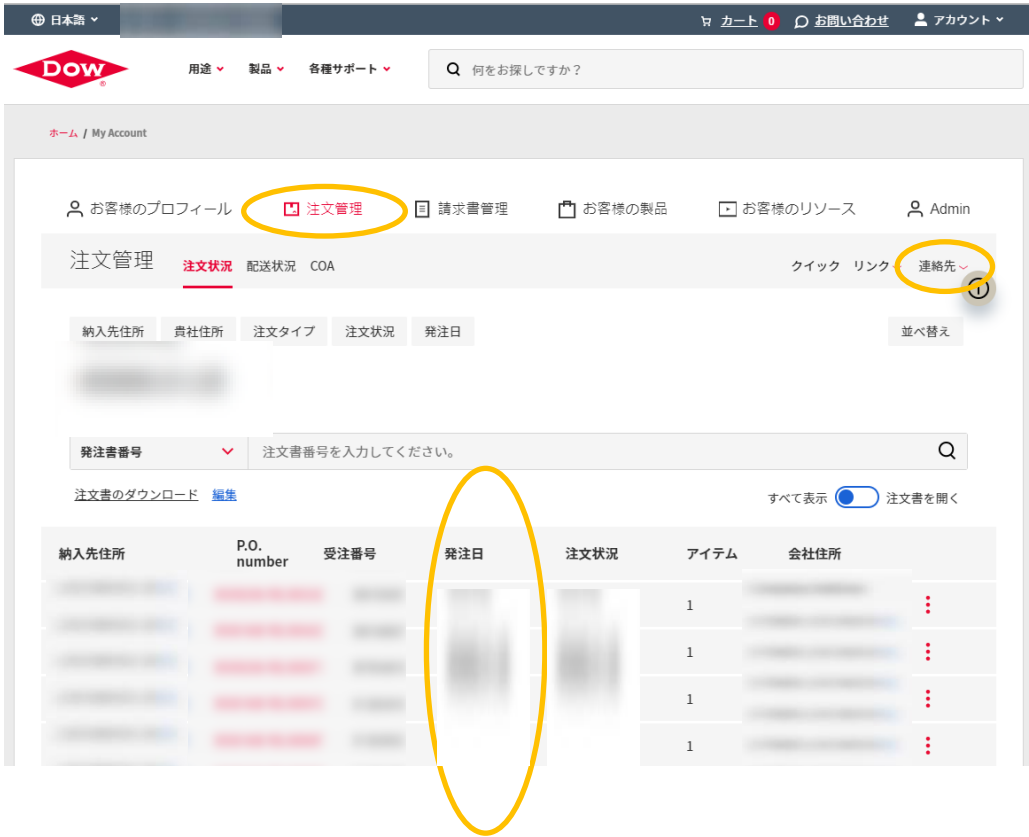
日本語 ⌄

カート 0 お問い合わせ アカウント ⌄

DOW

用途 ⌄ 製品 ⌄ 各種サポート ⌄

何をお探しですか？

ホーム / My Account

お客様のプロフィール 注文管理 請求書管理 お客様の製品 お客様のリソース Admin

注文管理 注文状況 配送状況 COA

クイック リンク 連絡先 ⌄

納入先住所 貴社住所 注文タイプ 注文状況 発注日

並べ替え

発注書番号 ⌄ 注文書番号を入力してください。

注文書のダウンロード 編集

すべて表示 注文書を開く

| 納入先住所 | P.O. number | 受注番号 | 発注日 | 注文状況 | アイテム | 会社住所 |
|---|---|---|---|---|---|---|
| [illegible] | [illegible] | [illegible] | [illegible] | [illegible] | 1 | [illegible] |
| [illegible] | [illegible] | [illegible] | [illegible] | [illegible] | 1 | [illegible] |
| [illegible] | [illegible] | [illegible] | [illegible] | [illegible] | 1 | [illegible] |
| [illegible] | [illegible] | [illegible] | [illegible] | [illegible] | 1 | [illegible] |